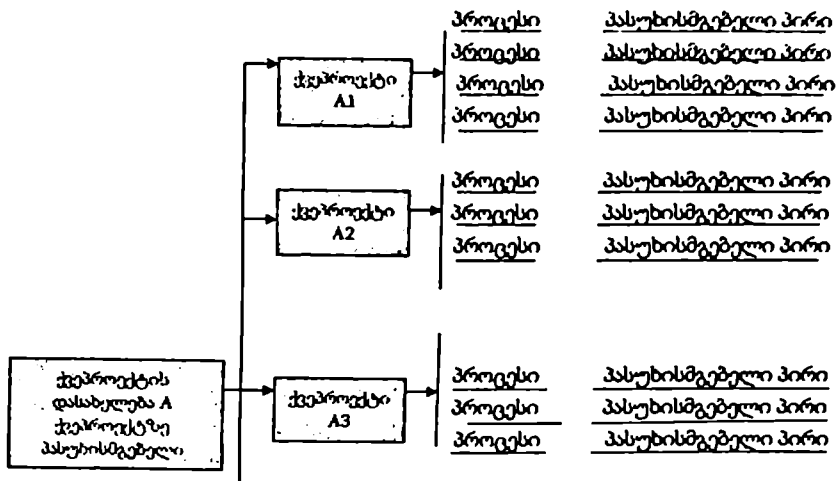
ქვეპროექტის დასახელება A ქვეპროექტზე პასუხისმგებელი

ქვეპროექტი A1

პროცესი პასუხისმგებელი პირი
პროცესი პასუხისმგებელი პირი
პროცესი პასუხისმგებელი პირი
პროცესი პასუხისმგებელი პირი

ქვეპროექტი A2

პროცესი პასუხისმგებელი პირი
პროცესი პასუხისმგებელი პირი
პროცესი პასუხისმგებელი პირი

ქვეპროექტი A3

პროცესი პასუხისმგებელი პირი
პროცესი პასუხისმგებელი პირი
პროცესი პასუხისმგებელი პირი